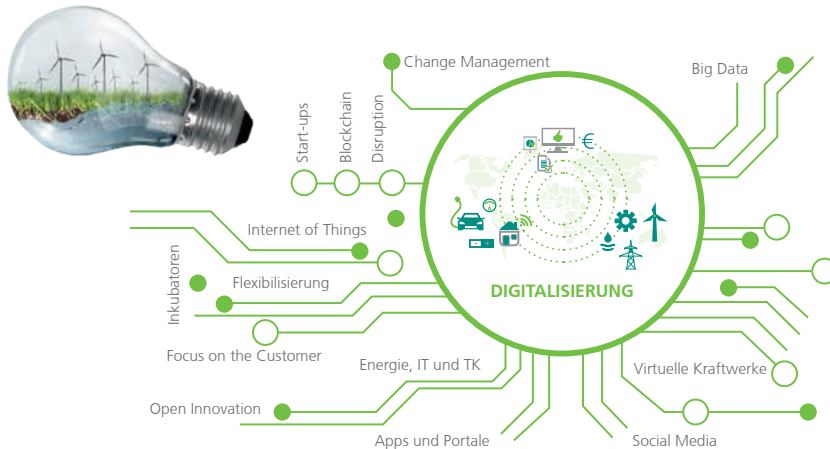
Change Management

Big Data

Start-ups

Blockchain

Disruption

Internet of Things

Inkubatoren

Flexibilisierung

Focus on the Customer

Energie, IT und TK

Open Innovation

Apps und Portale

DIGITALISIERUNG

€

Virtuelle Kraftwerke

Social Media